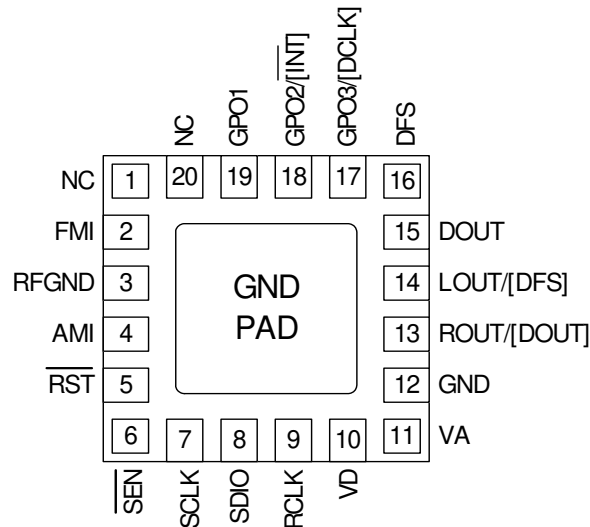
NC GPO1 GPO2/$\overline{[INT]}$ GPO3/[DCLK] DFS

NC 1 20 19 18 17 16

FMI 2 15 DOUT

RFGND 3 GND PAD 14 LOUT/[DFS]

AMI 4 13 ROUT/[DOUT]

$\overline{RST}$ 5 12 GND

6 7 8 9 10 11 VA

$\overline{SEN}$ SCLK SDIO RCLK VD